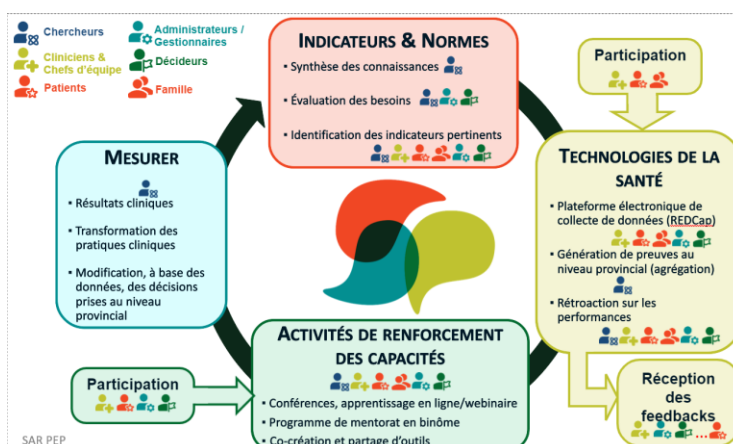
Chercheurs
Cliniciens & Chefs d'équipe
Patients
Administrateurs / Gestionnaires
Décideurs
Famille

INDICATEURS & NORMES
• Synthèse des connaissances
• Évaluation des besoins
• Identification des indicateurs pertinents

Participation

TECHNOLOGIES DE LA SANTÉ
• Plateforme électronique de collecte de données (REDCap)
• Génération de preuves au niveau provincial (agrégation)
• Rétroaction sur les performances

MESURER
• Résultats cliniques
• Transformation des pratiques cliniques
• Modification, à base des données, des décisions prises au niveau provincial

Participation

ACTIVITÉS DE RENFORCEMENT DES CAPACITÉS
• Conférences, apprentissage en ligne/webinaire
• Programme de mentorat en binôme
• Co-création et partage d'outils

Réception des feedbacks

SAR PEP